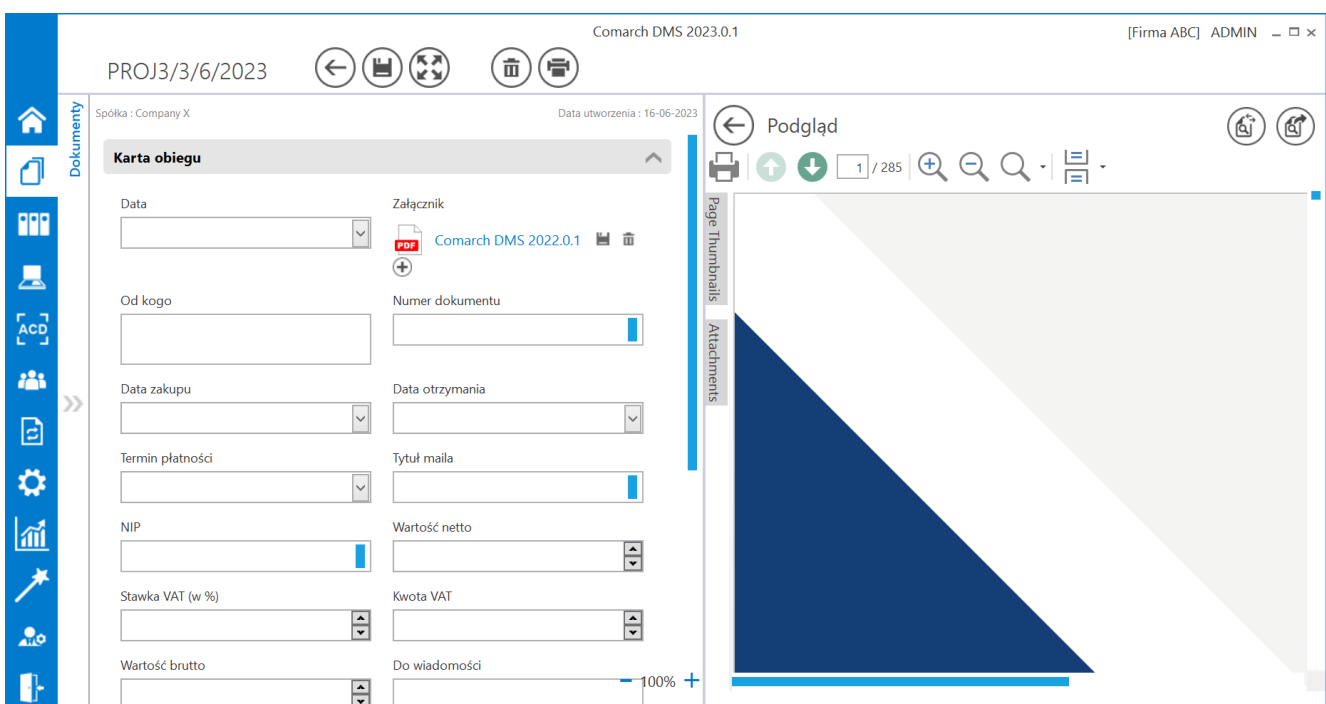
Comarch DMS 2023.0.1

[Firma ABC] ADMIN

PROJ3/3/6/2023

ACD

Dokumenty

Spółka : Company X

Data utworzenia : 16-06-2023

Karta obiegu

Data

Załącznik

PDF

Comarch DMS 2022.0.1

Od kogo

Numer dokumentu

Data zakupu

Data otrzymania

Termin płatności

Tytuł maila

NIP

Wartość netto

Stawka VAT (w %)

Kwota VAT

Wartość brutto

Do wiadomości

100%

Podgląd

1 / 285

Page Thumbnails

Attachments